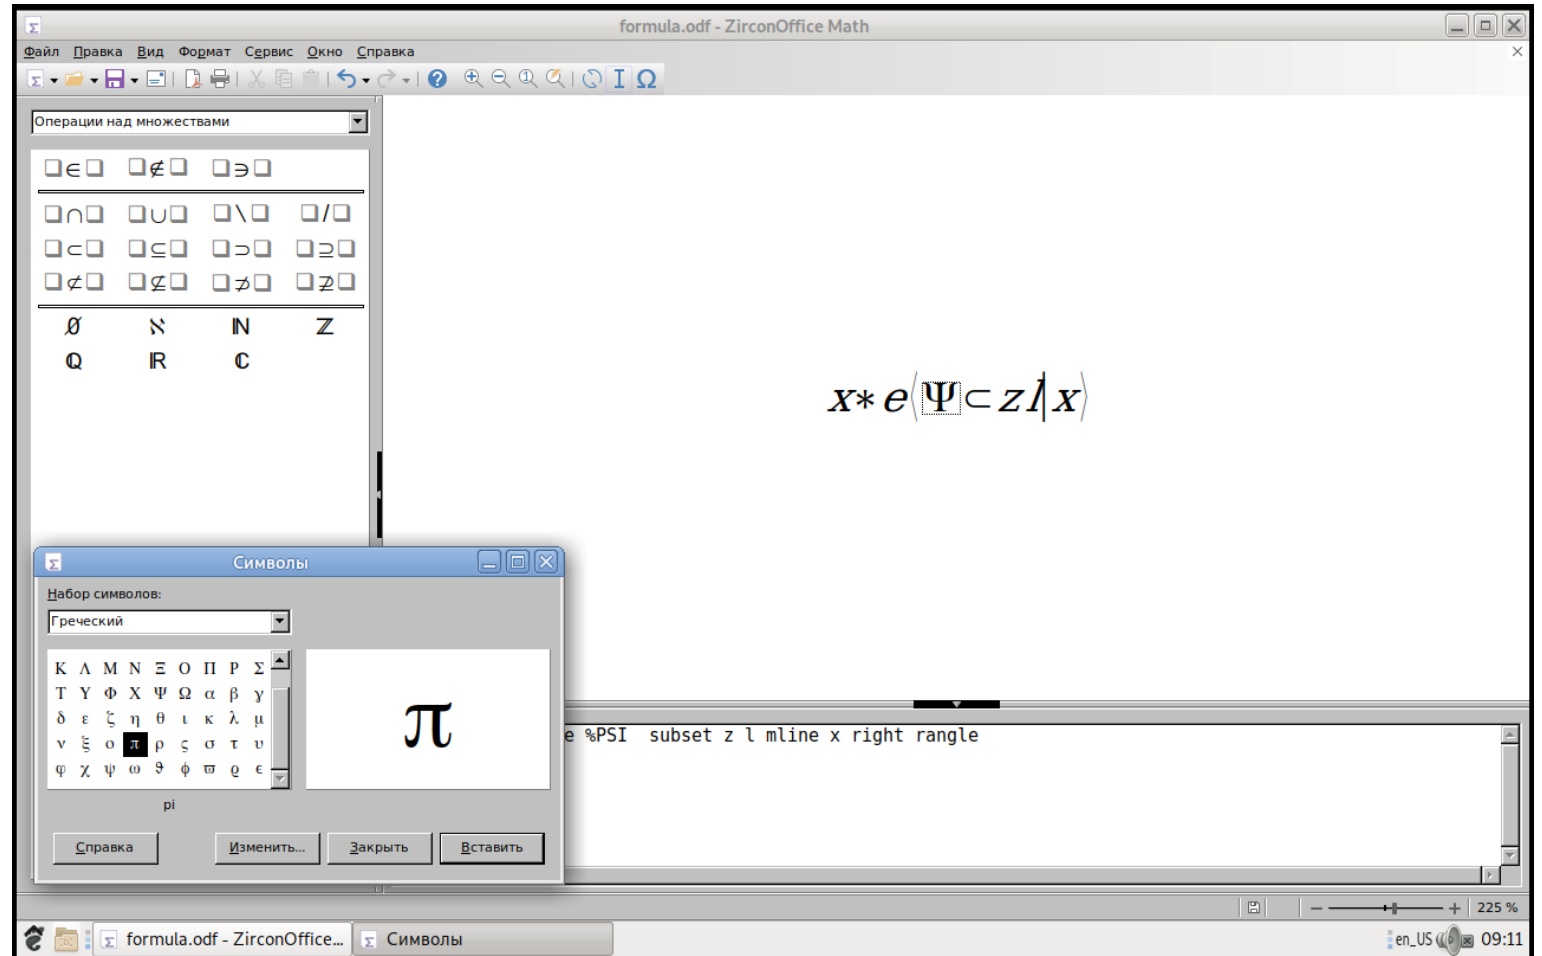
formula.odf - ZirconOffice Math

Файл Правка Вид Формат Сервис Окно Справка

Операции над множествами

$\square\in\square$ $\square\notin\square$ $\square\ni\square$

$\square\cap\square$ $\square\cup\square$ $\square\setminus\square$ $\square/\square$

$\square\subset\square$ $\square\subseteq\square$ $\square\supset\square$ $\square\supseteq\square$

$\square\not\subset\square$ $\square\not\subseteq\square$ $\square\not\supset\square$ $\square\not\supseteq\square$

$\emptyset$ $\aleph$ $\mathbb{N}$ $\mathbb{Z}$

$\mathbb{Q}$ $\mathbb{R}$ $\mathbb{C}$

$x*e\langle\Psi\subset z l \mid x\rangle$

Символы

Набор символов:

Греческий

| Κ | Λ | Μ | Ν | Ξ | Ο | Π | Ρ | Σ |
|---|---|---|---|---|---|---|---|---|
| Τ | Υ | Φ | Χ | Ψ | Ω | α | β | γ |
| δ | ε | ζ | η | θ | ι | κ | λ | μ |
| ν | ξ | ο | π | ρ | ς | σ | τ | υ |
| φ | χ | ψ | ω | ϑ | ϕ | ϖ | ϱ | ϵ |

π

pi

Справка Изменить... Закрыть Вставить

e %PSI subset z l mline x right rangle

225 %

formula.odf - ZirconOffice... Символы

en_US 09:11